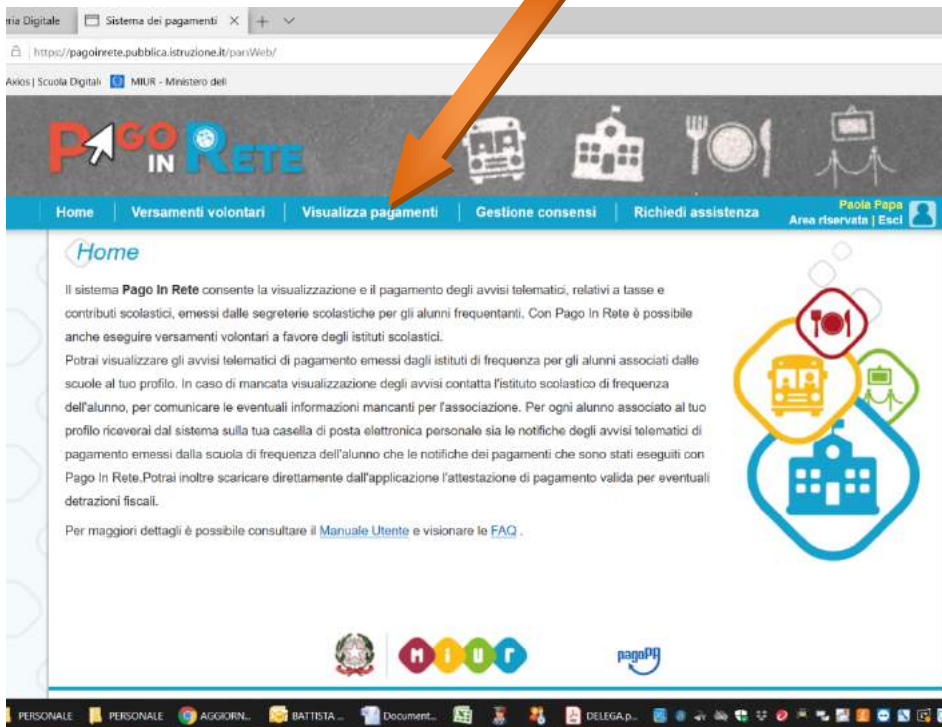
ria Digitale | Sistema dei pagamenti × | + ∨

https://pagoinrete.pubblica.istruzione.it/parsWeb/

Axios | Scuola Digitale | MIUR - Ministero del

PAGO IN RETE

Home | Versamenti volontari | Visualizza pagamenti | Gestione consensi | Richiedi assistenza

Paola Papa
Area riservata | Esci

Home

Il sistema Pago In Rete consente la visualizzazione e il pagamento degli avvisi telematici, relativi a tasse e contributi scolastici, emessi dalle segreterie scolastiche per gli alunni frequentanti. Con Pago In Rete è possibile anche eseguire versamenti volontari a favore degli istituti scolastici.
Potrai visualizzare gli avvisi telematici di pagamento emessi dagli istituti di frequenza per gli alunni associati dalle scuole al tuo profilo. In caso di mancata visualizzazione degli avvisi contatta l'istituto scolastico di frequenza dell'alunno, per comunicare le eventuali informazioni mancanti per l'associazione. Per ogni alunno associato al tuo profilo riceverai dal sistema sulla tua casella di posta elettronica personale sia le notifiche degli avvisi telematici di pagamento emessi dalla scuola di frequenza dell'alunno che le notifiche dei pagamenti che sono stati eseguiti con Pago In Rete.Potrai inoltre scaricare direttamente dall'applicazione l'attestazione di pagamento valida per eventuali detrazioni fiscali.

Per maggiori dettagli è possibile consultare il Manuale Utente e visionare le FAQ .

MIUR

pagoPA

PERSONALE | PERSONALE | AGGIORN... | BATTISTA ... | Document... | DELEGA.p...